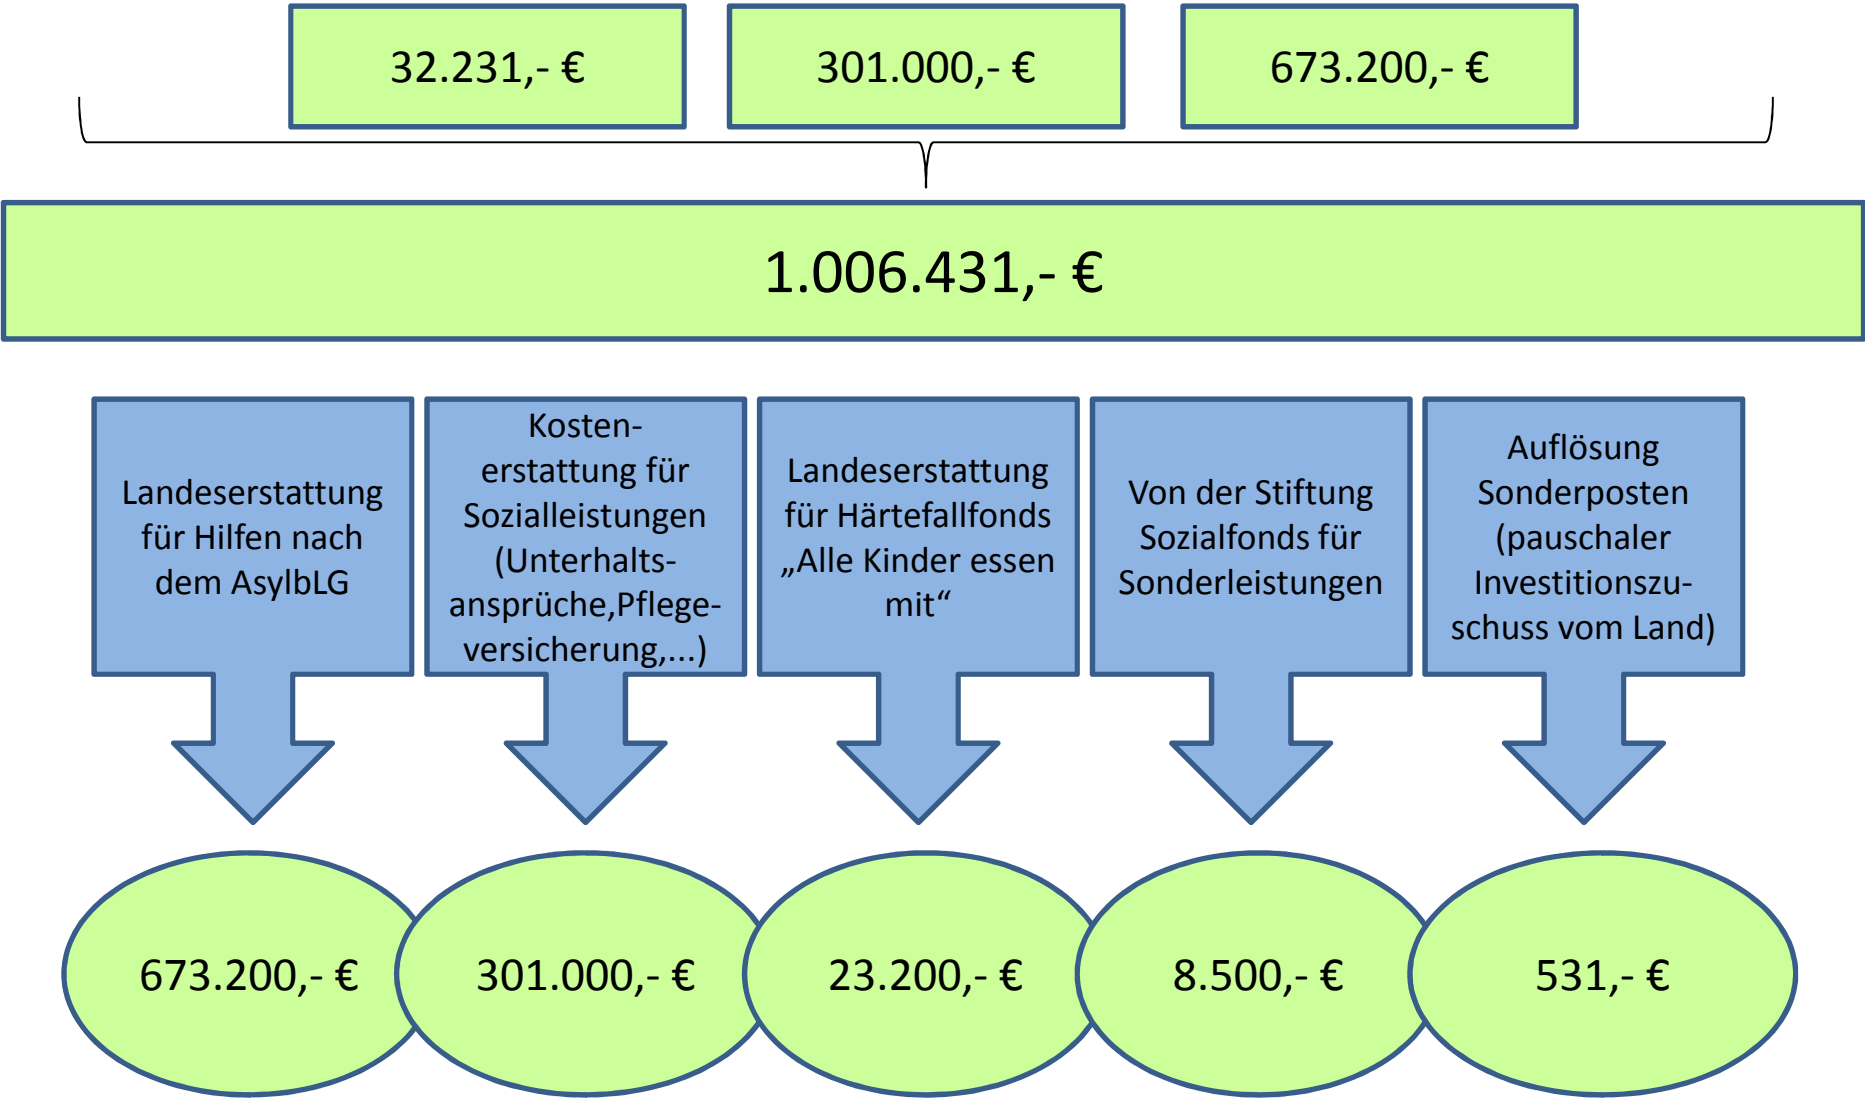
32.231,- €

301.000,- €

673.200,- €

1.006.431,- €

Landeserstattung für Hilfen nach dem AsylbLG

Kostenerstattung für Sozialleistungen (Unterhaltsansprüche,Pflegeversicherung,...)

Landeserstattung für Härtefallfonds „Alle Kinder essen mit“

Von der Stiftung Sozialfonds für Sonderleistungen

Auflösung Sonderposten (pauschaler Investitionszuschuss vom Land)

673.200,- €

301.000,- €

23.200,- €

8.500,- €

531,- €